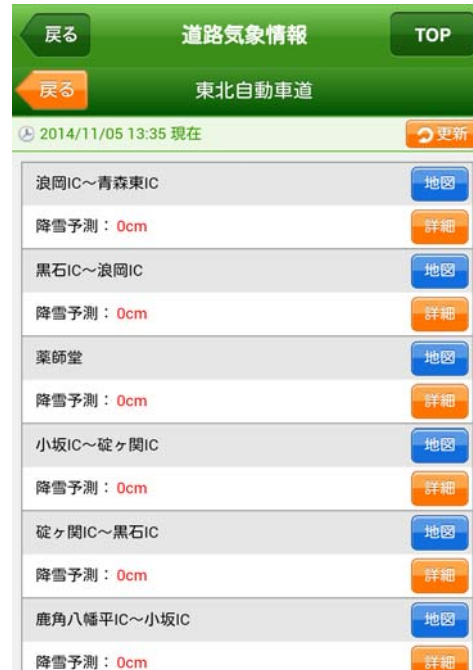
戻る
道路気象情報
TOP

戻る
東北自動車道

2014/11/05 13:35 現在
更新

浪岡IC～青森東IC
地図
降雪予測：0cm
詳細

黒石IC～浪岡IC
地図
降雪予測：0cm
詳細

薬師堂
地図
降雪予測：0cm
詳細

小坂IC～碇ヶ関IC
地図
降雪予測：0cm
詳細

碇ヶ関IC～黒石IC
地図
降雪予測：0cm
詳細

鹿角八幡平IC～小坂IC
地図
降雪予測：0cm
詳細